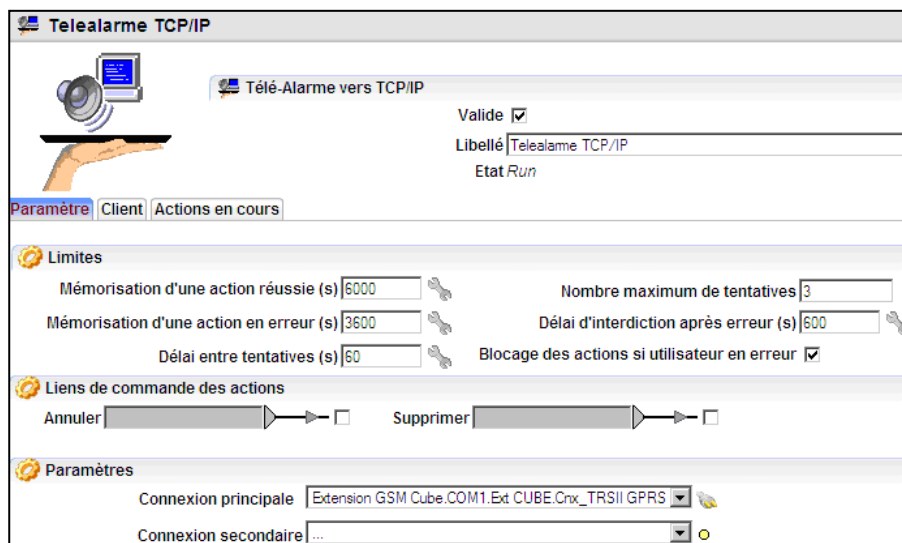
Telealarme TCP/IP

Télé-Alarme vers TCP/IP

Valide ☑

Libellé Telealarme TCP/IP

Etat Run

Paramètre | Client | Actions en cours

Limites

Mémorisation d'une action réussie (s) 6000

Nombre maximum de tentatives 3

Mémorisation d'une action en erreur (s) 3600

Délai d'interdiction après erreur (s) 600

Délai entre tentatives (s) 60

Blocage des actions si utilisateur en erreur ☑

Liens de commande des actions

Annuler

Supprimer

Paramètres

Connexion principale Extension GSM Cube.COM1.Ext CUBE.Cnx_TRSII GPRS

Connexion secondaire ...